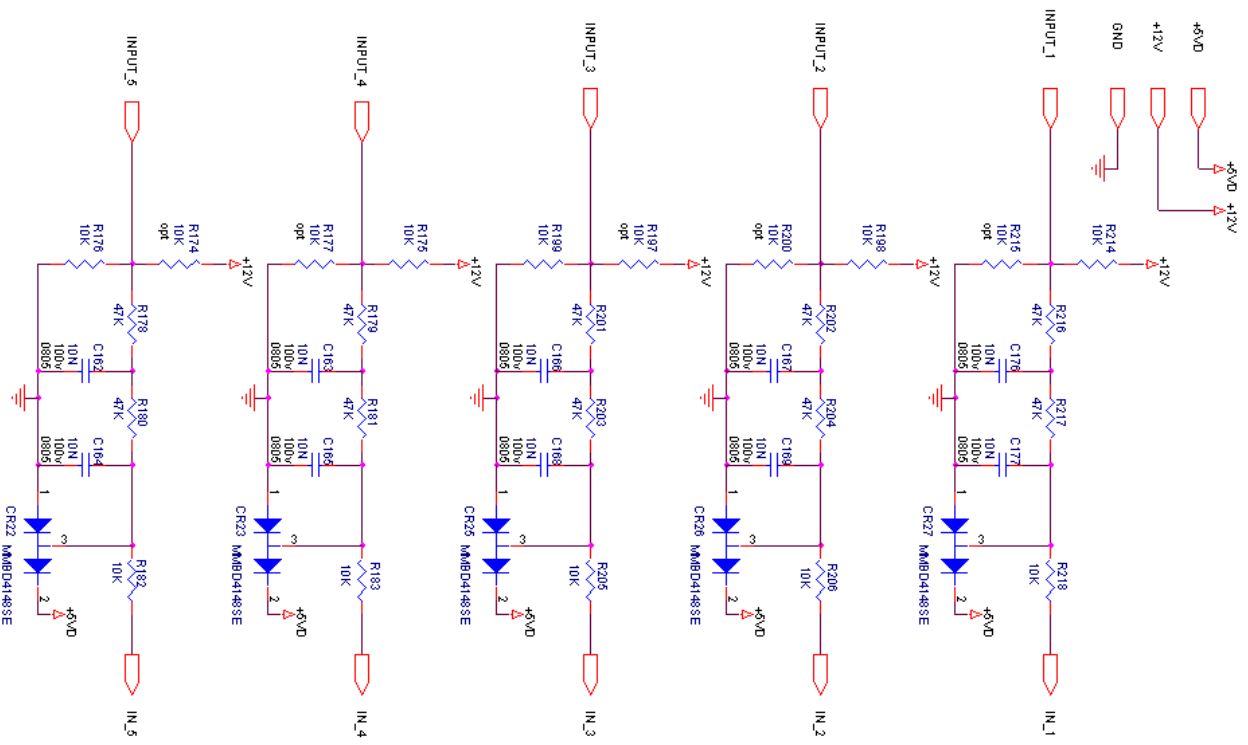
INPUT_5
R176
10K
R174
10K
opt
+12V
R178
47K
C162
10N
100v
0805
R180
47K
C164
10N
100v
0805
1
CR22
MMBD4148SE
3
2
+5VD
R182
10K
IN_5

INPUT_4
R177
10K
opt
R175
10K
+12V
R179
47K
C163
10N
100v
0805
R181
47K
C165
10N
100v
0805
1
CR23
MMBD4148SE
3
2
+5VD
R183
10K
IN_4

INPUT_3
R199
10K
R197
10K
opt
+12V
R201
47K
C166
10N
100v
0805
R203
47K
C168
10N
100v
0805
1
CR25
MMBD4148SE
3
2
+5VD
R205
10K
IN_3

INPUT_2
R200
10K
opt
R198
10K
+12V
R202
47K
C167
10N
100v
0805
R204
47K
C169
10N
100v
0805
1
CR26
MMBD4148SE
3
2
+5VD
R206
10K
IN_2

INPUT_1
GND
+12V
+5VD
+5VD
+12V
R215
10K
opt
R214
10K
+12V
R216
47K
C176
10N
100v
0805
R217
47K
C177
10N
100v
0805
1
CR27
MMBD4148SE
3
2
+5VD
R218
10K
IN_1